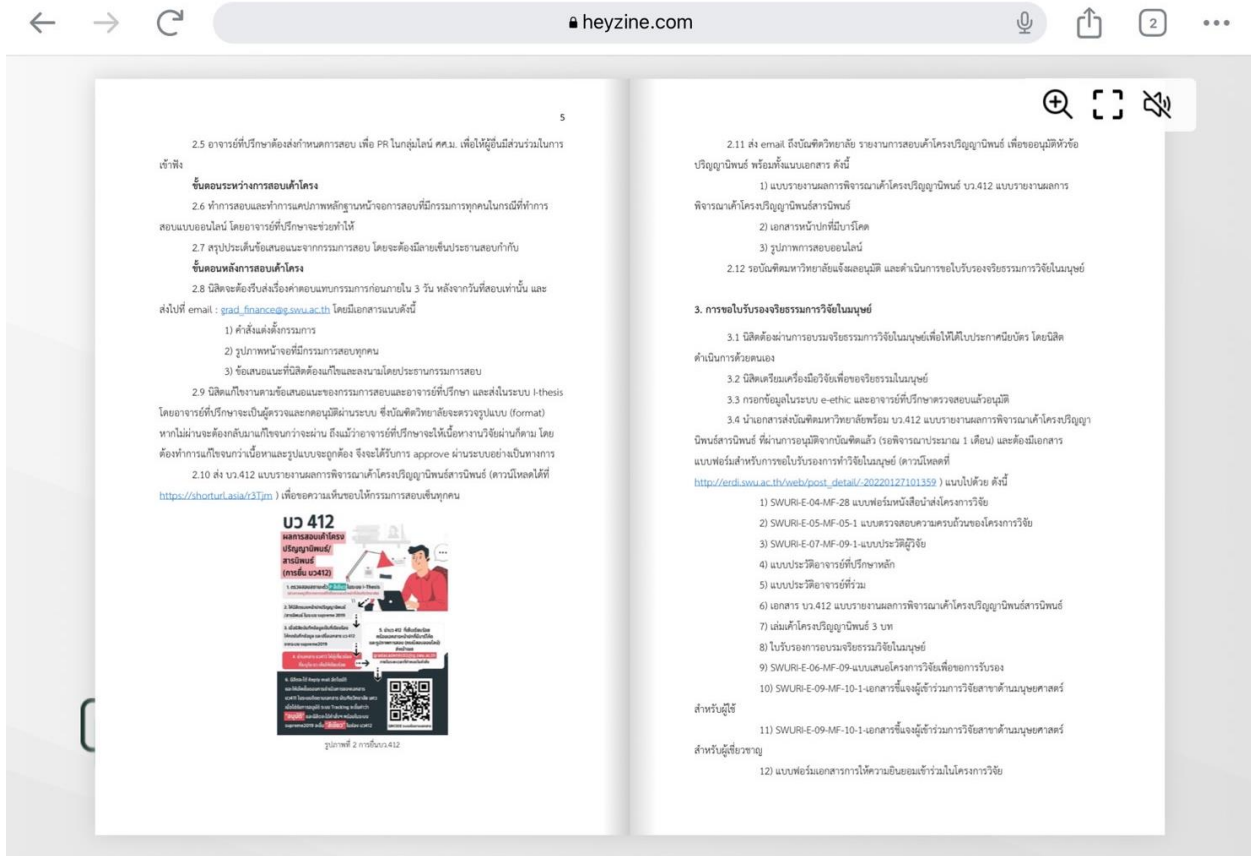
heyzine.com

2

5

2.5 อาจารย์ที่ปรึกษาต้องส่งกำหนดการสอบ เพื่อ PR ในกลุ่มไลน์ ศศ.ม. เพื่อให้ผู้อื่นมีส่วนร่วมในการเข้าฟัง

ขั้นตอนระหว่างการสอบเค้าโครง

2.6 ทำการสอบและทำการแคปภาพหลักฐานหน้าจอการสอบที่มีกรรมการทุกคนในกรณีที่ทำการสอบแบบออนไลน์ โดยอาจารย์ที่ปรึกษาจะช่วยทำให้

2.7 สรุปประเด็นข้อเสนอแนะจากกรรมการสอบ โดยจะต้องมีลายเซ็นประธานสอบกำกับ

ขั้นตอนหลังการสอบเค้าโครง

2.8 นิสิตจะต้องรีบส่งเรื่องค่าตอบแทนกรรมการก่อนภายใน 3 วัน หลังจากวันที่สอบเท่านั้น และส่งไปที่ email : grad_finance@g.swu.ac.th โดยมีเอกสารแนบดังนี้

1) คำสั่งแต่งตั้งกรรมการ

2) รูปภาพหน้าจอที่มีกรรมการสอบทุกคน

3) ข้อเสนอแนะที่นิสิตต้องแก้ไขและลงนามโดยประธานกรรมการสอบ

2.9 นิสิตแก้ไขงานตามข้อเสนอแนะของกรรมการสอบและอาจารย์ที่ปรึกษา และส่งในระบบ I-thesis โดยอาจารย์ที่ปรึกษาจะเป็นผู้ตรวจและกดอนุมัติผ่านระบบ ซึ่งบัณฑิตวิทยาลัยจะตรวจรูปแบบ (format) หากไม่ผ่านจะต้องกลับมาแก้ไขจนกว่าจะผ่าน ถึงแม้ว่าอาจารย์ที่ปรึกษาจะให้เนื้อหางานวิจัยผ่านก็ตาม โดยต้องทำการแก้ไขจนกว่าเนื้อหาและรูปแบบจะถูกต้อง จึงจะได้รับการ approve ผ่านระบบอย่างเป็นทางการ

2.10 ส่ง บว.412 แบบรายงานผลการพิจารณาเค้าโครงปริญญานิพนธ์สารนิพนธ์ (ดาวน์โหลดได้ที่ https://shorturl.asia/r3Tjm ) เพื่อขอความเห็นชอบให้กรรมการสอบเซ็นทุกคน

บว 412
ผลการสอบเค้าโครง
ปริญญานิพนธ์/
สารนิพนธ์
(การยื่น บว412)

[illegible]

รูปภาพที่ 2 การยื่นบว.412

2.11 ส่ง email ถึงบัณฑิตวิทยาลัย รายงานการสอบเค้าโครงปริญญานิพนธ์ เพื่อขออนุมัติหัวข้อปริญญานิพนธ์ พร้อมทั้งแนบเอกสาร ดังนี้

1) แบบรายงานผลการพิจารณาเค้าโครงปริญญานิพนธ์ บว.412 แบบรายงานผลการพิจารณาเค้าโครงปริญญานิพนธ์สารนิพนธ์

2) เอกสารหน้าปกที่มีบาร์โคด

3) รูปภาพการสอบออนไลน์

2.12 รอบัณฑิตมหาวิทยาลัยแจ้งผลอนุมัติ และดำเนินการขอใบรับรองจริยธรรมการวิจัยในมนุษย์

3. การขอใบรับรองจริยธรรมการวิจัยในมนุษย์

3.1 นิสิตต้องผ่านการอบรมจริยธรรมการวิจัยในมนุษย์เพื่อให้ได้ใบประกาศนียบัตร โดยนิสิตดำเนินการด้วยตนเอง

3.2 นิสิตเตรียมเครื่องมือวิจัยเพื่อขอจริยธรรมในมนุษย์

3.3 กรอกข้อมูลในระบบ e-ethic และอาจารย์ที่ปรึกษาตรวจสอบแล้วอนุมัติ

3.4 นำเอกสารส่งบัณฑิตมหาวิทยาลัยพร้อม บว.412 แบบรายงานผลการพิจารณาเค้าโครงปริญญานิพนธ์สารนิพนธ์ ที่ผ่านการอนุมัติจากบัณฑิตแล้ว (รอพิจารณาประมาณ 1 เดือน) และต้องมีเอกสารแบบฟอร์มสำหรับการขอใบรับรองการทำวิจัยในมนุษย์ (ดาวน์โหลดที่ http://erdi.swu.ac.th/web/post_detail/-20220127101359 ) แนบไปด้วย ดังนี้

1) SWURI-E-04-MF-28 แบบฟอร์มหนังสือนำส่งโครงการวิจัย

2) SWURI-E-05-MF-05-1 แบบตรวจสอบความครบถ้วนของโครงการวิจัย

3) SWURI-E-07-MF-09-1-แบบประวัติผู้วิจัย

4) แบบประวัติอาจารย์ที่ปรึกษาหลัก

5) แบบประวัติอาจารย์ที่ร่วม

6) เอกสาร บว.412 แบบรายงานผลการพิจารณาเค้าโครงปริญญานิพนธ์สารนิพนธ์

7) เล่มเค้าโครงปริญญานิพนธ์ 3 บท

8) ใบรับรองการอบรมจริยธรรมวิจัยในมนุษย์

9) SWURI-E-06-MF-09-แบบเสนอโครงการวิจัยเพื่อขอการรับรอง

10) SWURI-E-09-MF-10-1-เอกสารชี้แจงผู้เข้าร่วมการวิจัยสาขาด้านมนุษยศาสตร์สำหรับผู้ใช้

11) SWURI-E-09-MF-10-1-เอกสารชี้แจงผู้เข้าร่วมการวิจัยสาขาด้านมนุษยศาสตร์สำหรับผู้เชี่ยวชาญ

12) แบบฟอร์มเอกสารการให้ความยินยอมเข้าร่วมในโครงการวิจัย